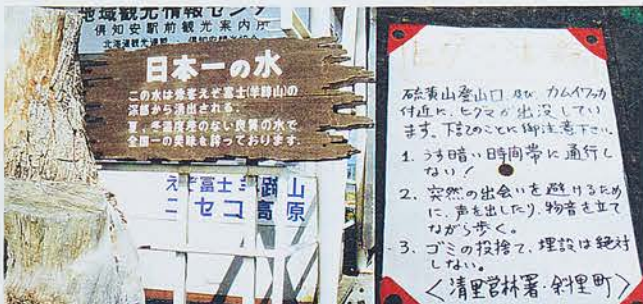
地域観光情報セン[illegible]
倶知安駅前観光案内所
北海道観光連盟 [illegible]

日本一の水
この水は秀峯えぞ富士(羊蹄山)の深部から湧出される。
夏、冬温度差のない良質の水で全国一の美味を誇っております。

えぞ富士 羊蹄山
ニセコ 高原

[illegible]

硫黄山登山口、及び カムイワッカ付近に、ヒグマが出没しています。下記のことに御注意下さい。
1. うす暗い時間帯に通行しない!
2. 突然の出会いを避けるために、声を出したり、物音を立てながら歩く。
3. ゴミの投捨て、埋設は絶対しない。
<清里営林署・斜里町>